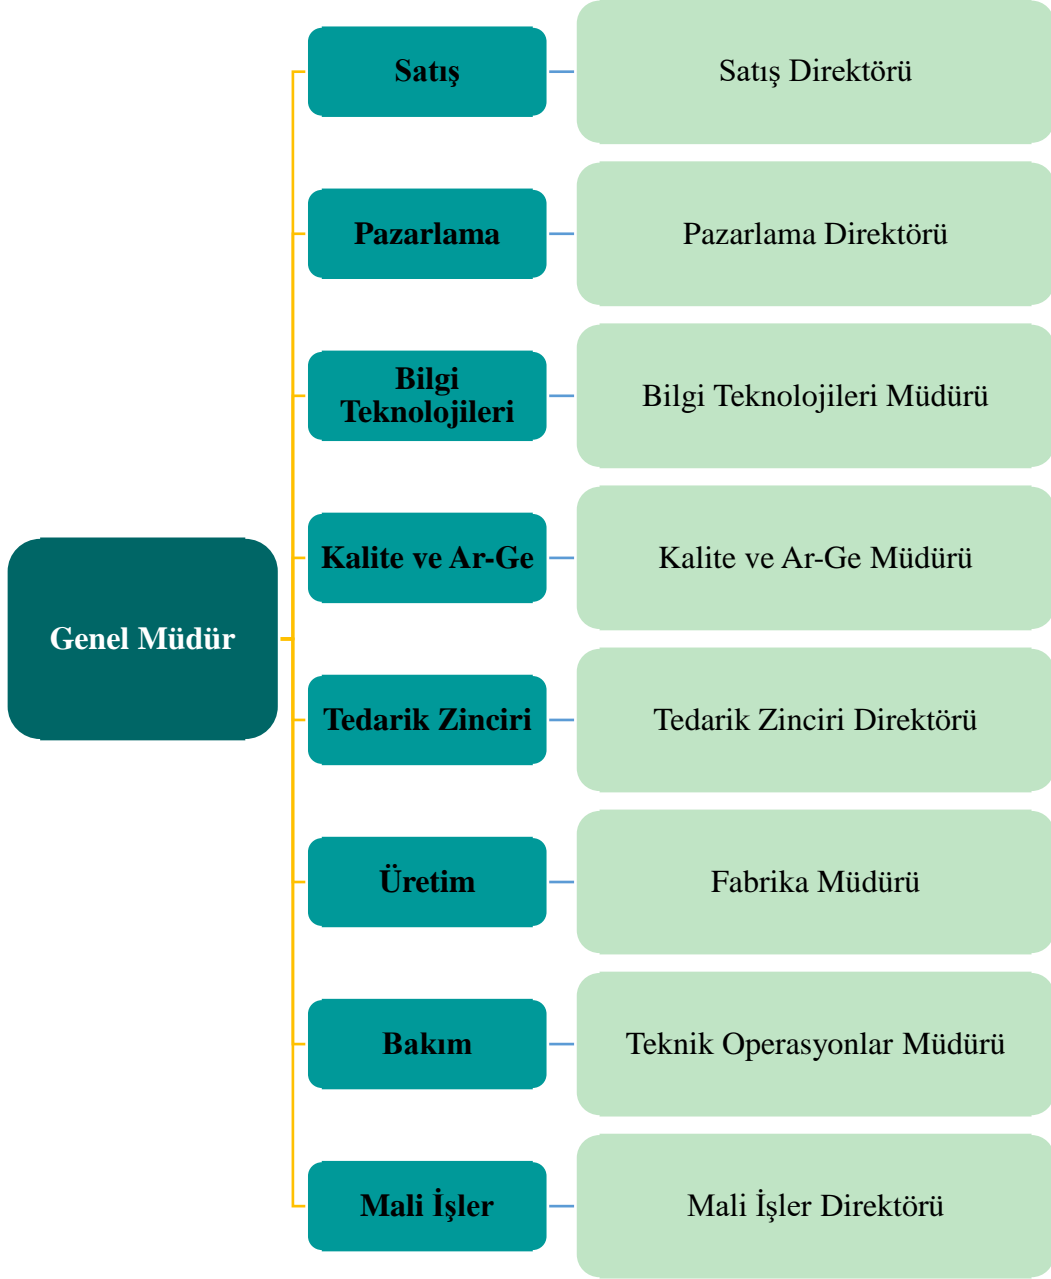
Genel Müdür

Satış
Satış Direktörü

Pazarlama
Pazarlama Direktörü

Bilgi Teknolojileri
Bilgi Teknolojileri Müdürü

Kalite ve Ar-Ge
Kalite ve Ar-Ge Müdürü

Tedarik Zinciri
Tedarik Zinciri Direktörü

Üretim
Fabrika Müdürü

Bakım
Teknik Operasyonlar Müdürü

Mali İşler
Mali İşler Direktörü